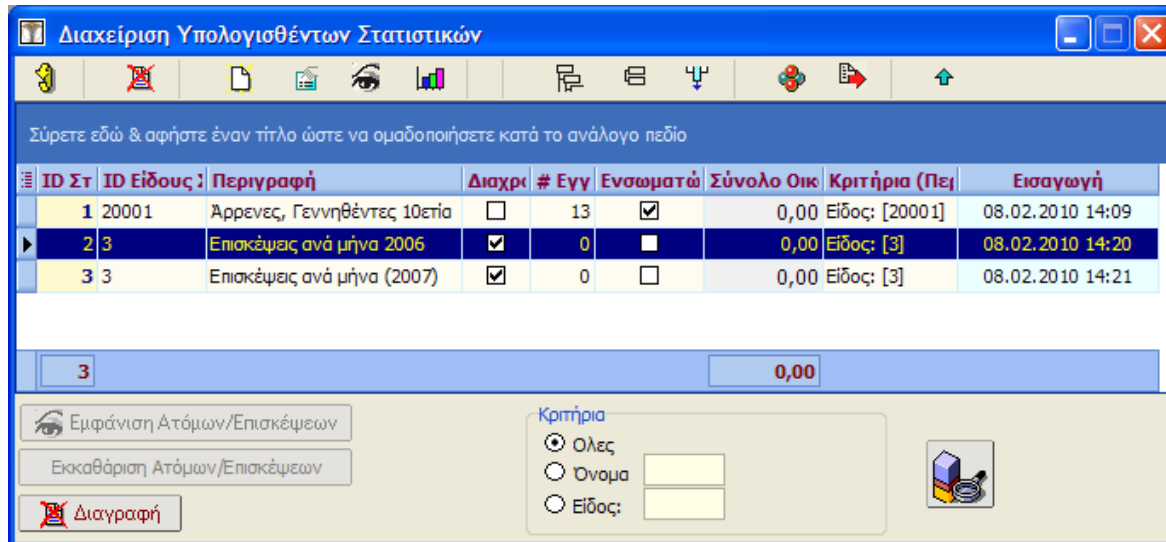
Διαχείριση Υπολογισθέντων Στατιστικών

Σύρετε εδώ & αφήστε έναν τίτλο ώστε να ομαδοποιήσετε κατά το ανάλογο πεδίο

| ID Στ | ID Είδους 1 | Περιγραφή | Διαχρ | # Εγγ | Ενσωματώ | Σύνολο Οικ | Κριτήρια (Πε | Εισαγωγή |
|---|---|---|---|---|---|---|---|---|
| 1 | 20001 | Άρρενες, Γεννηθέντες 10ετία | ☐ | 13 | ☑ | 0,00 | Είδος: [20001] | 08.02.2010 14:09 |
| 2 | 3 | Επισκέψεις ανά μήνα 2006 | ☑ | 0 | ☐ | 0,00 | Είδος: [3] | 08.02.2010 14:20 |
| 3 | 3 | Επισκέψεις ανά μήνα (2007) | ☑ | 0 | ☐ | 0,00 | Είδος: [3] | 08.02.2010 14:21 |
| 3 | | | | | | 0,00 | | |

Εμφάνιση Ατόμων/Επισκέψεων
Εκκαθάριση Ατόμων/Επισκέψεων
Διαγραφή

Κριτήρια
Ολες
Όνομα
Είδος: